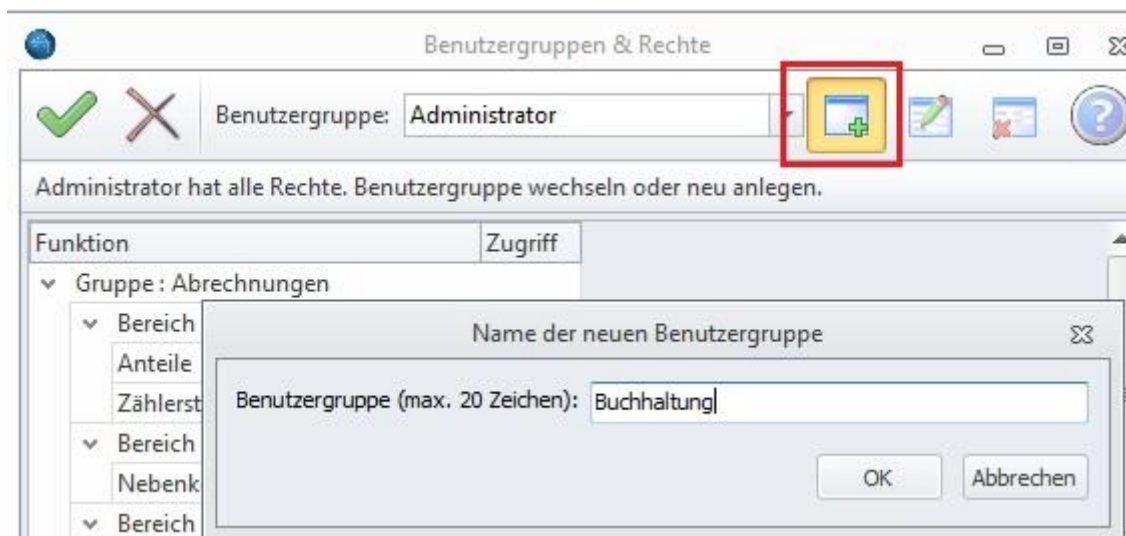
Benutzergruppen & Rechte

Benutzergruppe: Administrator

Administrator hat alle Rechte. Benutzergruppe wechseln oder neu anlegen.

| Funktion | Zugriff |
|---|---|
| Gruppe : Abrechnungen | |
| Bereich | |
| Anteile | |
| Zählerst | |
| Bereich | |
| Nebenk | |
| Bereich | |

Name der neuen Benutzergruppe

Benutzergruppe (max. 20 Zeichen): Buchhaltung

OK Abbrechen